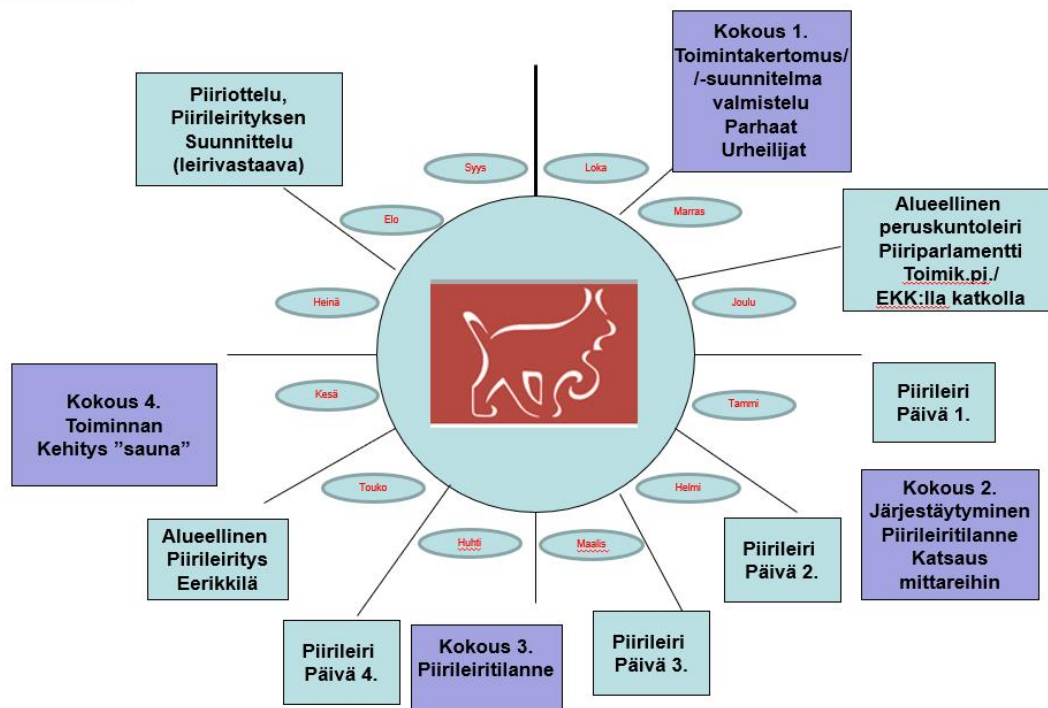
Kokous 1.
Toimintakertomus/
/-suunnitelma
valmistelu
Parhaat
Urheilijat

Piiriottelu,
Piirileirityksen
Suunnittelu
(leirivastaava)

Syys

Loka

Marras

Elo

Alueellinen
peruskuntoleiri
Piiriparlamentti
Toimik.pj./
EKK:lla katkolla

Heinä

Joulu

Kokous 4.
Toiminnan
Kehitys "sauna"

Kesä

Tammi

Piirileiri
Päivä 1.

Touko

Helmi

Kokous 2.
Järjestäytyminen
Piirileiritilanne
Katsaus
mittareihin

Alueellinen
Piirileiritys
Eerikkilä

Huhti

Maalis

Piirileiri
Päivä 2.

Piirileiri
Päivä 4.

Kokous 3.
Piirileiritilanne

Piirileiri
Päivä 3.